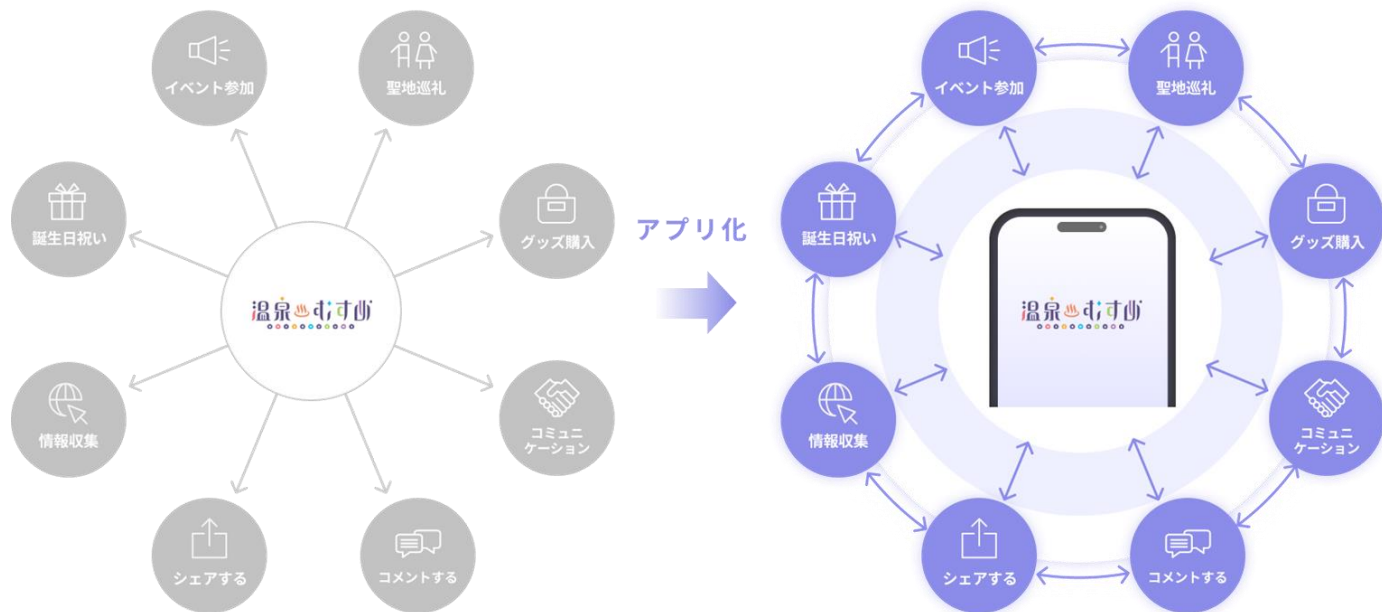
イベント参加

聖地巡礼

誕生日祝い

グッズ購入

温泉むすめ

情報収集

コミュニケーション

シェアする

コメントする

アプリ化

イベント参加

聖地巡礼

誕生日祝い

グッズ購入

温泉むすめ

情報収集

コミュニケーション

シェアする

コメントする